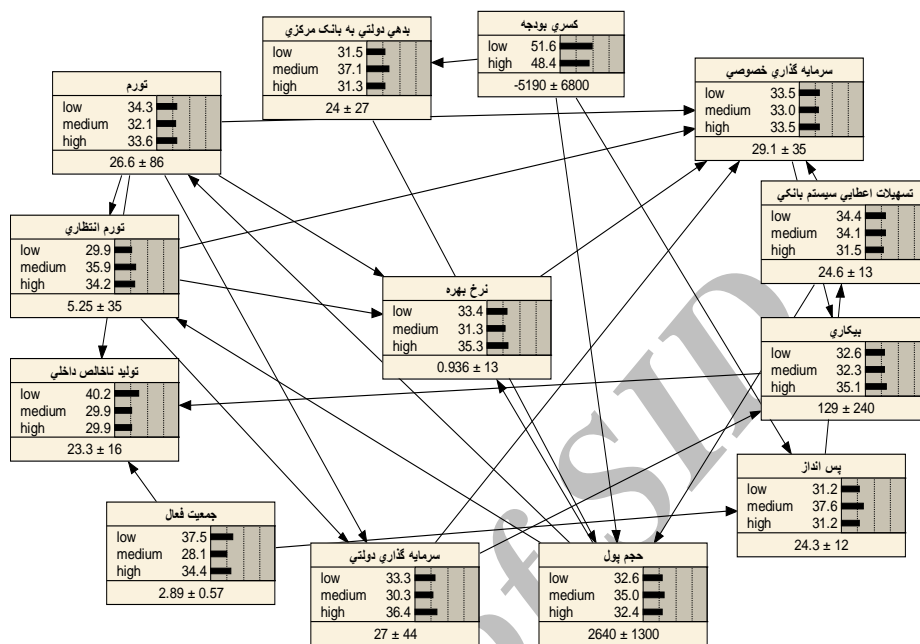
بدهي دولتي به بانک مرکزي
low 31.5
medium 37.1
high 31.3
24 ± 27

کسري بودجه
low 51.6
high 48.4
-5190 ± 6800

سرمايه گذاري خصوصي
low 33.5
medium 33.0
high 33.5
29.1 ± 35

تورم
low 34.3
medium 32.1
high 33.6
26.6 ± 86

تسهيلات اعطايي سيستم بانکي
low 34.4
medium 34.1
high 31.5
24.6 ± 13

تورم انتظاري
low 29.9
medium 35.9
high 34.2
5.25 ± 35

نرخ بهره
low 33.4
medium 31.3
high 35.3
0.936 ± 13

بيکاري
low 32.6
medium 32.3
high 35.1
129 ± 240

توليد ناخالص داخلي
low 40.2
medium 29.9
high 29.9
23.3 ± 16

پس انداز
low 31.2
medium 37.6
high 31.2
24.3 ± 12

جمعيت فعال
low 37.5
medium 28.1
high 34.4
2.89 ± 0.57

سرمايه گذاري دولتي
low 33.3
medium 30.3
high 36.4
27 ± 44

حجم پول
low 32.6
medium 35.0
high 32.4
2640 ± 1300